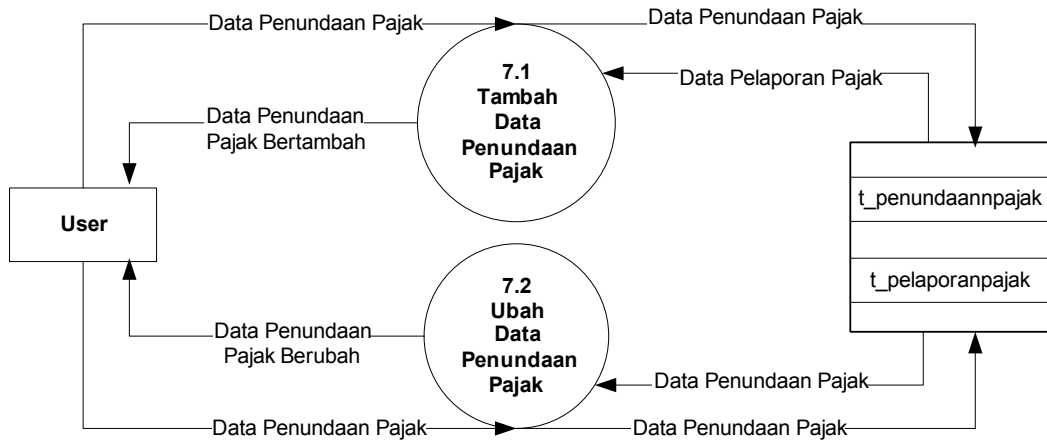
Data Penundaan Pajak

Data Penundaan Pajak

7.1
Tambah
Data
Penundaan
Pajak

Data Pelaporan Pajak

Data Penundaan Pajak Bertambah

User

t_penundaannpajak

t_pelaporanpajak

7.2
Ubah
Data
Penundaan
Pajak

Data Penundaan Pajak Berubah

Data Penundaan Pajak

Data Penundaan Pajak

Data Penundaan Pajak